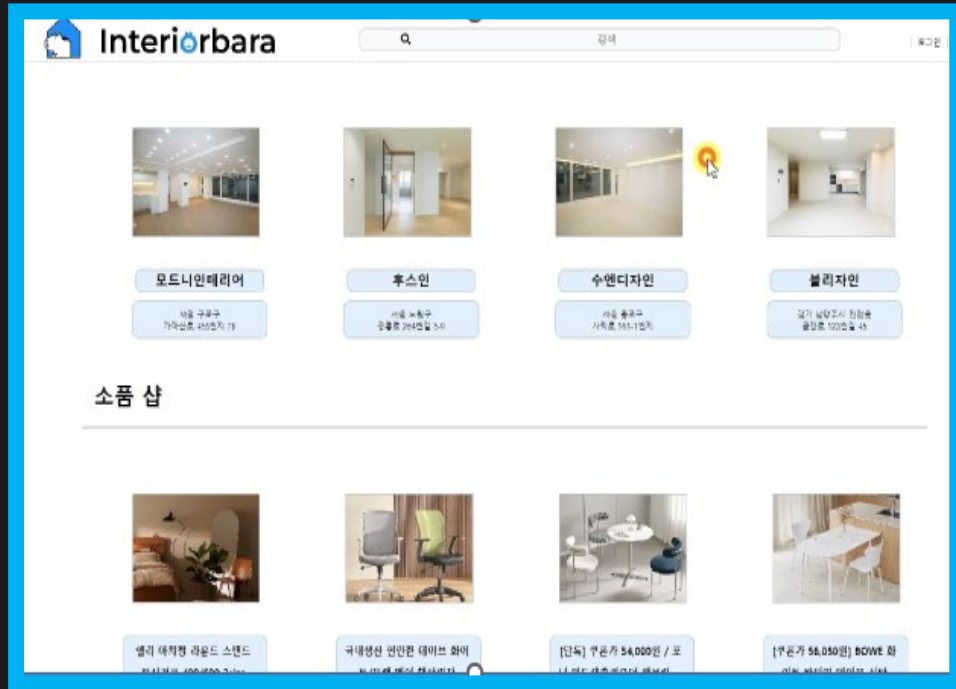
Interiorbara

검색

로그인

모드니인테리어

서울 구로구
가마산로 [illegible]

후스인

서울 노원구
공릉로 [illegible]

수엔디자인

서울 종로구
사직로 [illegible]

블리자인

경기 남양주시 진접읍
금강로 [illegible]

소품 샵

엘리 아치형 라운드 스탠드 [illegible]

국내생산 편안한 데이브 화이 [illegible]

[단독] 쿠폰가 54,000원 / 포 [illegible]

[쿠폰가 56,050원] BOWE 화 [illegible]